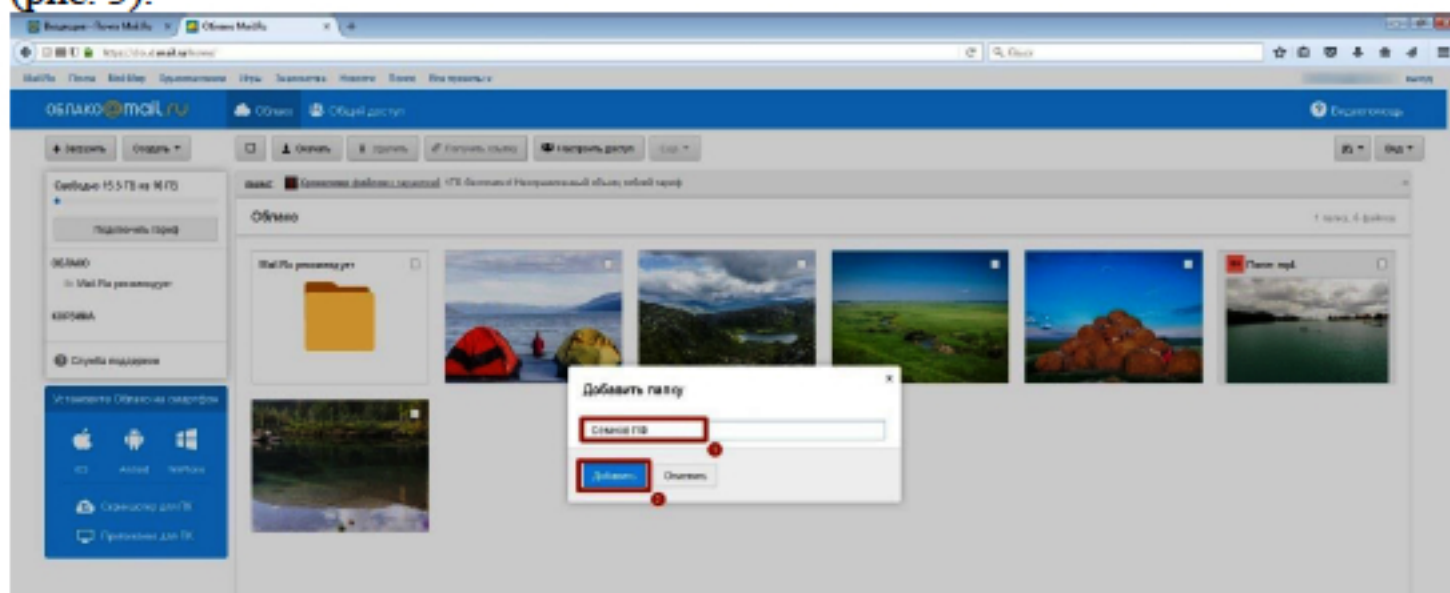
(рис. 5).

Входящие - Почта Mail.Ru
Облако Mail.Ru

облако@mail.ru
Облако
Общий доступ

+ Загрузить
Создать
Скачать
Удалить
Получить ссылку
Настроить доступ

Свободно 15.5 ГБ из 16 ГБ
Подключить тариф

Облако

Mail.Ru рекомендует

ОБЛАКО
Mail.Ru рекомендует
КОРЗИНА

Служба поддержки

Установите Облако на смартфон
iOS
Android
WinPhone

Добавить папку
Сжатое ПФ
1
Добавить
Отменить
2